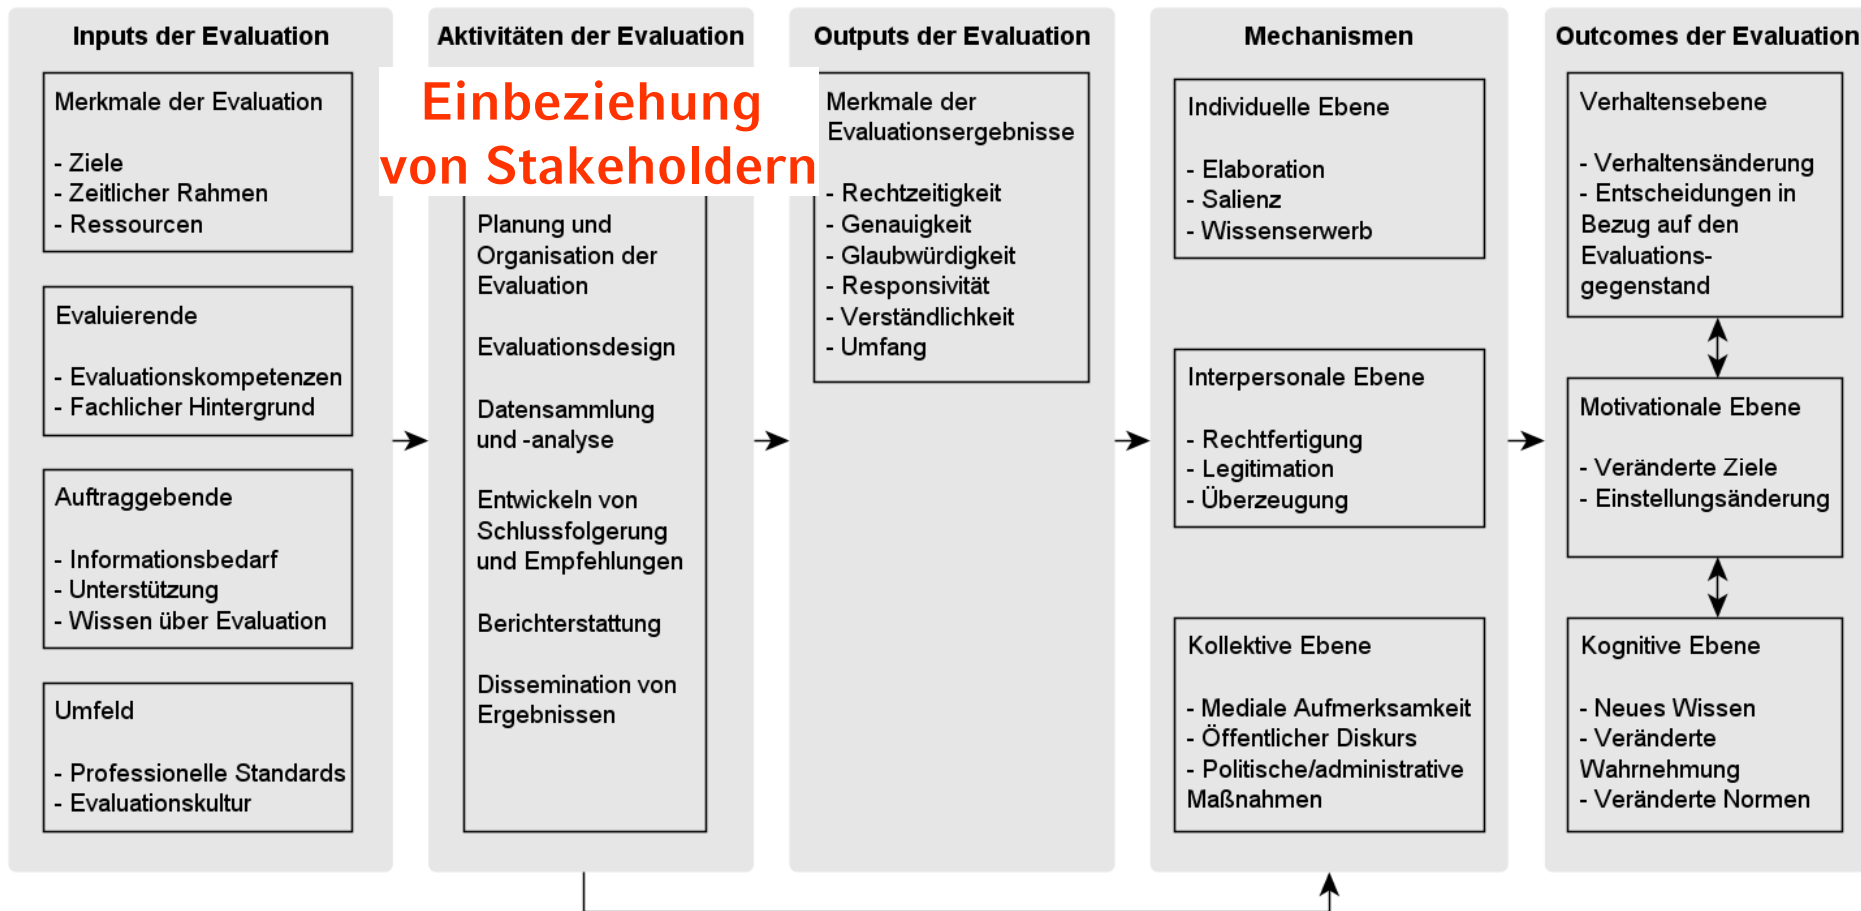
Inputs der Evaluation

Merkmale der Evaluation

- Ziele
- Zeitlicher Rahmen
- Ressourcen

Evaluierende

- Evaluationskompetenzen
- Fachlicher Hintergrund

Auftraggebende

- Informationsbedarf
- Unterstützung
- Wissen über Evaluation

Umfeld

- Professionelle Standards
- Evaluationskultur

Aktivitäten der Evaluation

Einbeziehung von Stakeholdern

Planung und Organisation der Evaluation

Evaluationsdesign

Datensammlung und -analyse

Entwickeln von Schlussfolgerung und Empfehlungen

Berichterstattung

Dissemination von Ergebnissen

Outputs der Evaluation

Merkmale der Evaluationsergebnisse

- Rechtzeitigkeit
- Genauigkeit
- Glaubwürdigkeit
- Responsivität
- Verständlichkeit
- Umfang

Mechanismen

Individuelle Ebene

- Elaboration
- Salienz
- Wissenserwerb

Interpersonale Ebene

- Rechtfertigung
- Legitimation
- Überzeugung

Kollektive Ebene

- Mediale Aufmerksamkeit
- Öffentlicher Diskurs
- Politische/administrative Maßnahmen

Outcomes der Evaluation

Verhaltensebene

- Verhaltensänderung
- Entscheidungen in Bezug auf den Evaluationsgegenstand

Motivationale Ebene

- Veränderte Ziele
- Einstellungsänderung

Kognitive Ebene

- Neues Wissen
- Veränderte Wahrnehmung
- Veränderte Normen